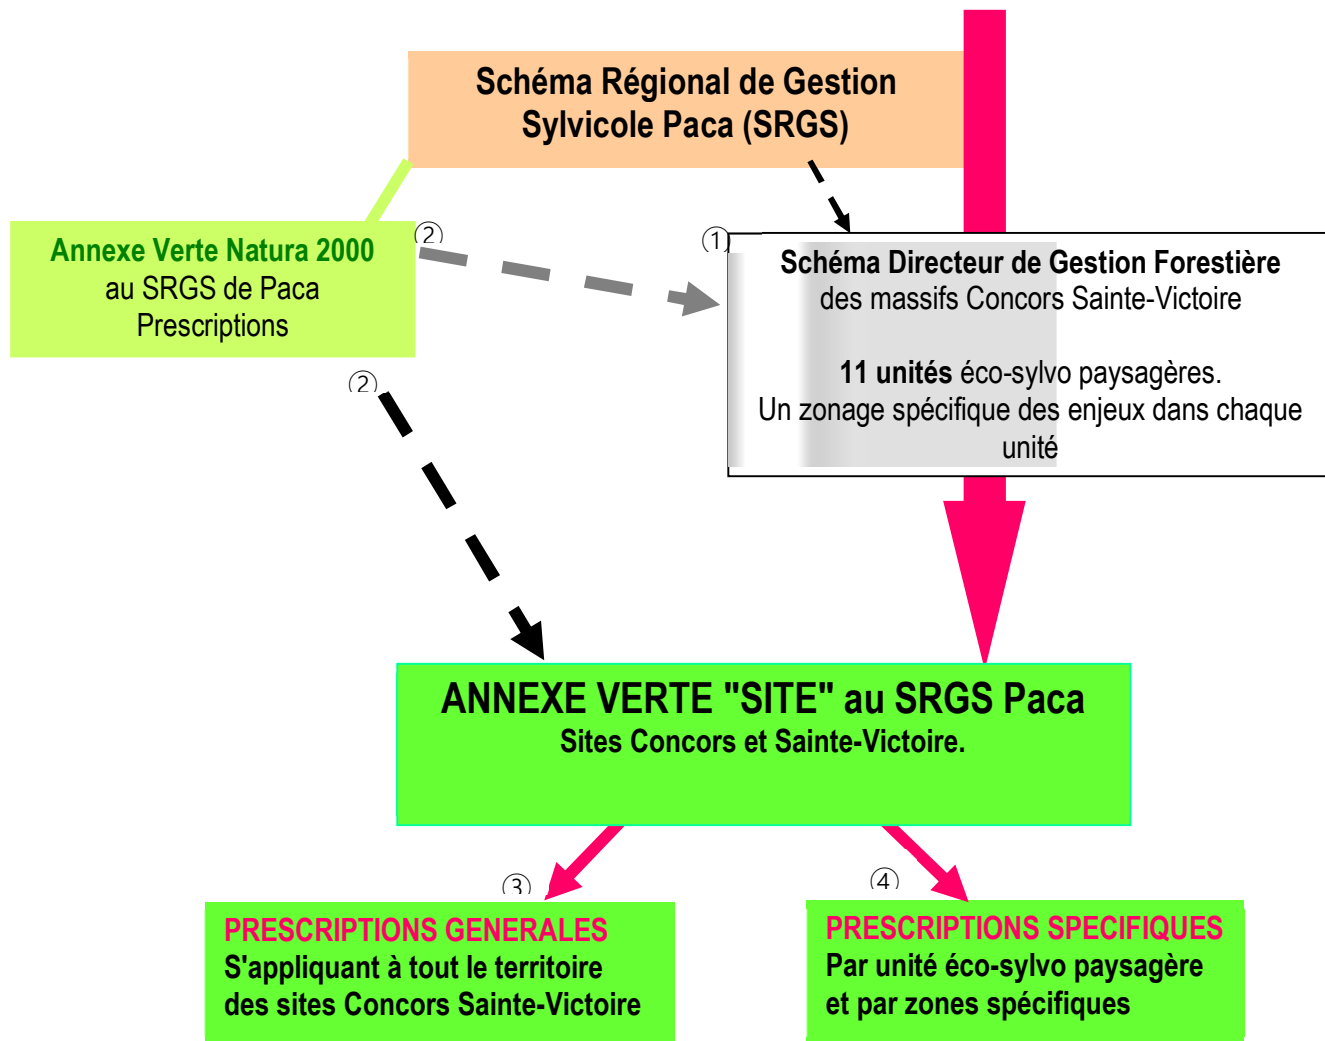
Schéma Régional de Gestion Sylvicole Paca (SRGS)

Annexe Verte Natura 2000
au SRGS de Paca
Prescriptions

②

①

Schéma Directeur de Gestion Forestière
des massifs Concors Sainte-Victoire

11 unités éco-sylvo paysagères.
Un zonage spécifique des enjeux dans chaque unité

②

ANNEXE VERTE "SITE" au SRGS Paca
Sites Concors et Sainte-Victoire.

③

④

PRESCRIPTIONS GENERALES
S'appliquant à tout le territoire des sites Concors Sainte-Victoire

PRESCRIPTIONS SPECIFIQUES
Par unité éco-sylvo paysagère et par zones spécifiques